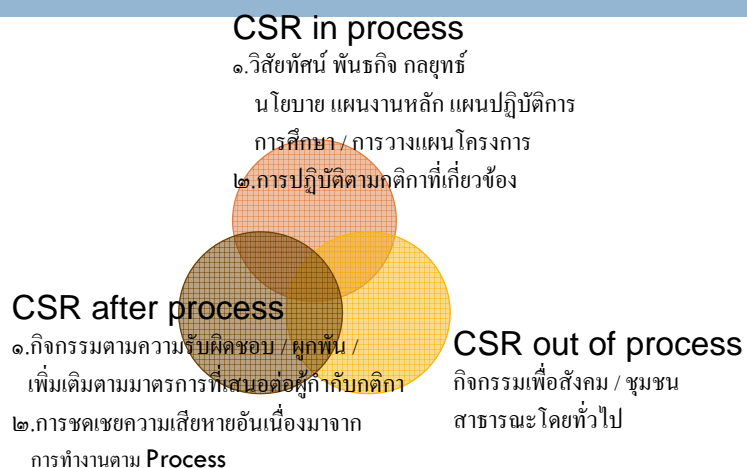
CSR in process
๑.วิสัยทัศน์ พันธกิจ กลยุทธ์
นโยบาย แผนงานหลัก แผนปฏิบัติการ
การศึกษา / การวางแผนโครงการ
๒.การปฏิบัติตามกติกาที่เกี่ยวข้อง

CSR after process
๑.กิจกรรมตามความรับผิดชอบ / ผูกพัน /
เพิ่มเติมตามมาตรการที่เสนอต่อผู้กำกับติกา
๒.การชดเชยความเสียหายอันเนื่องมาจาก
การทำงานตาม Process

CSR out of process
กิจกรรมเพื่อสังคม / ชุมชน
สาธารณะโดยทั่วไป